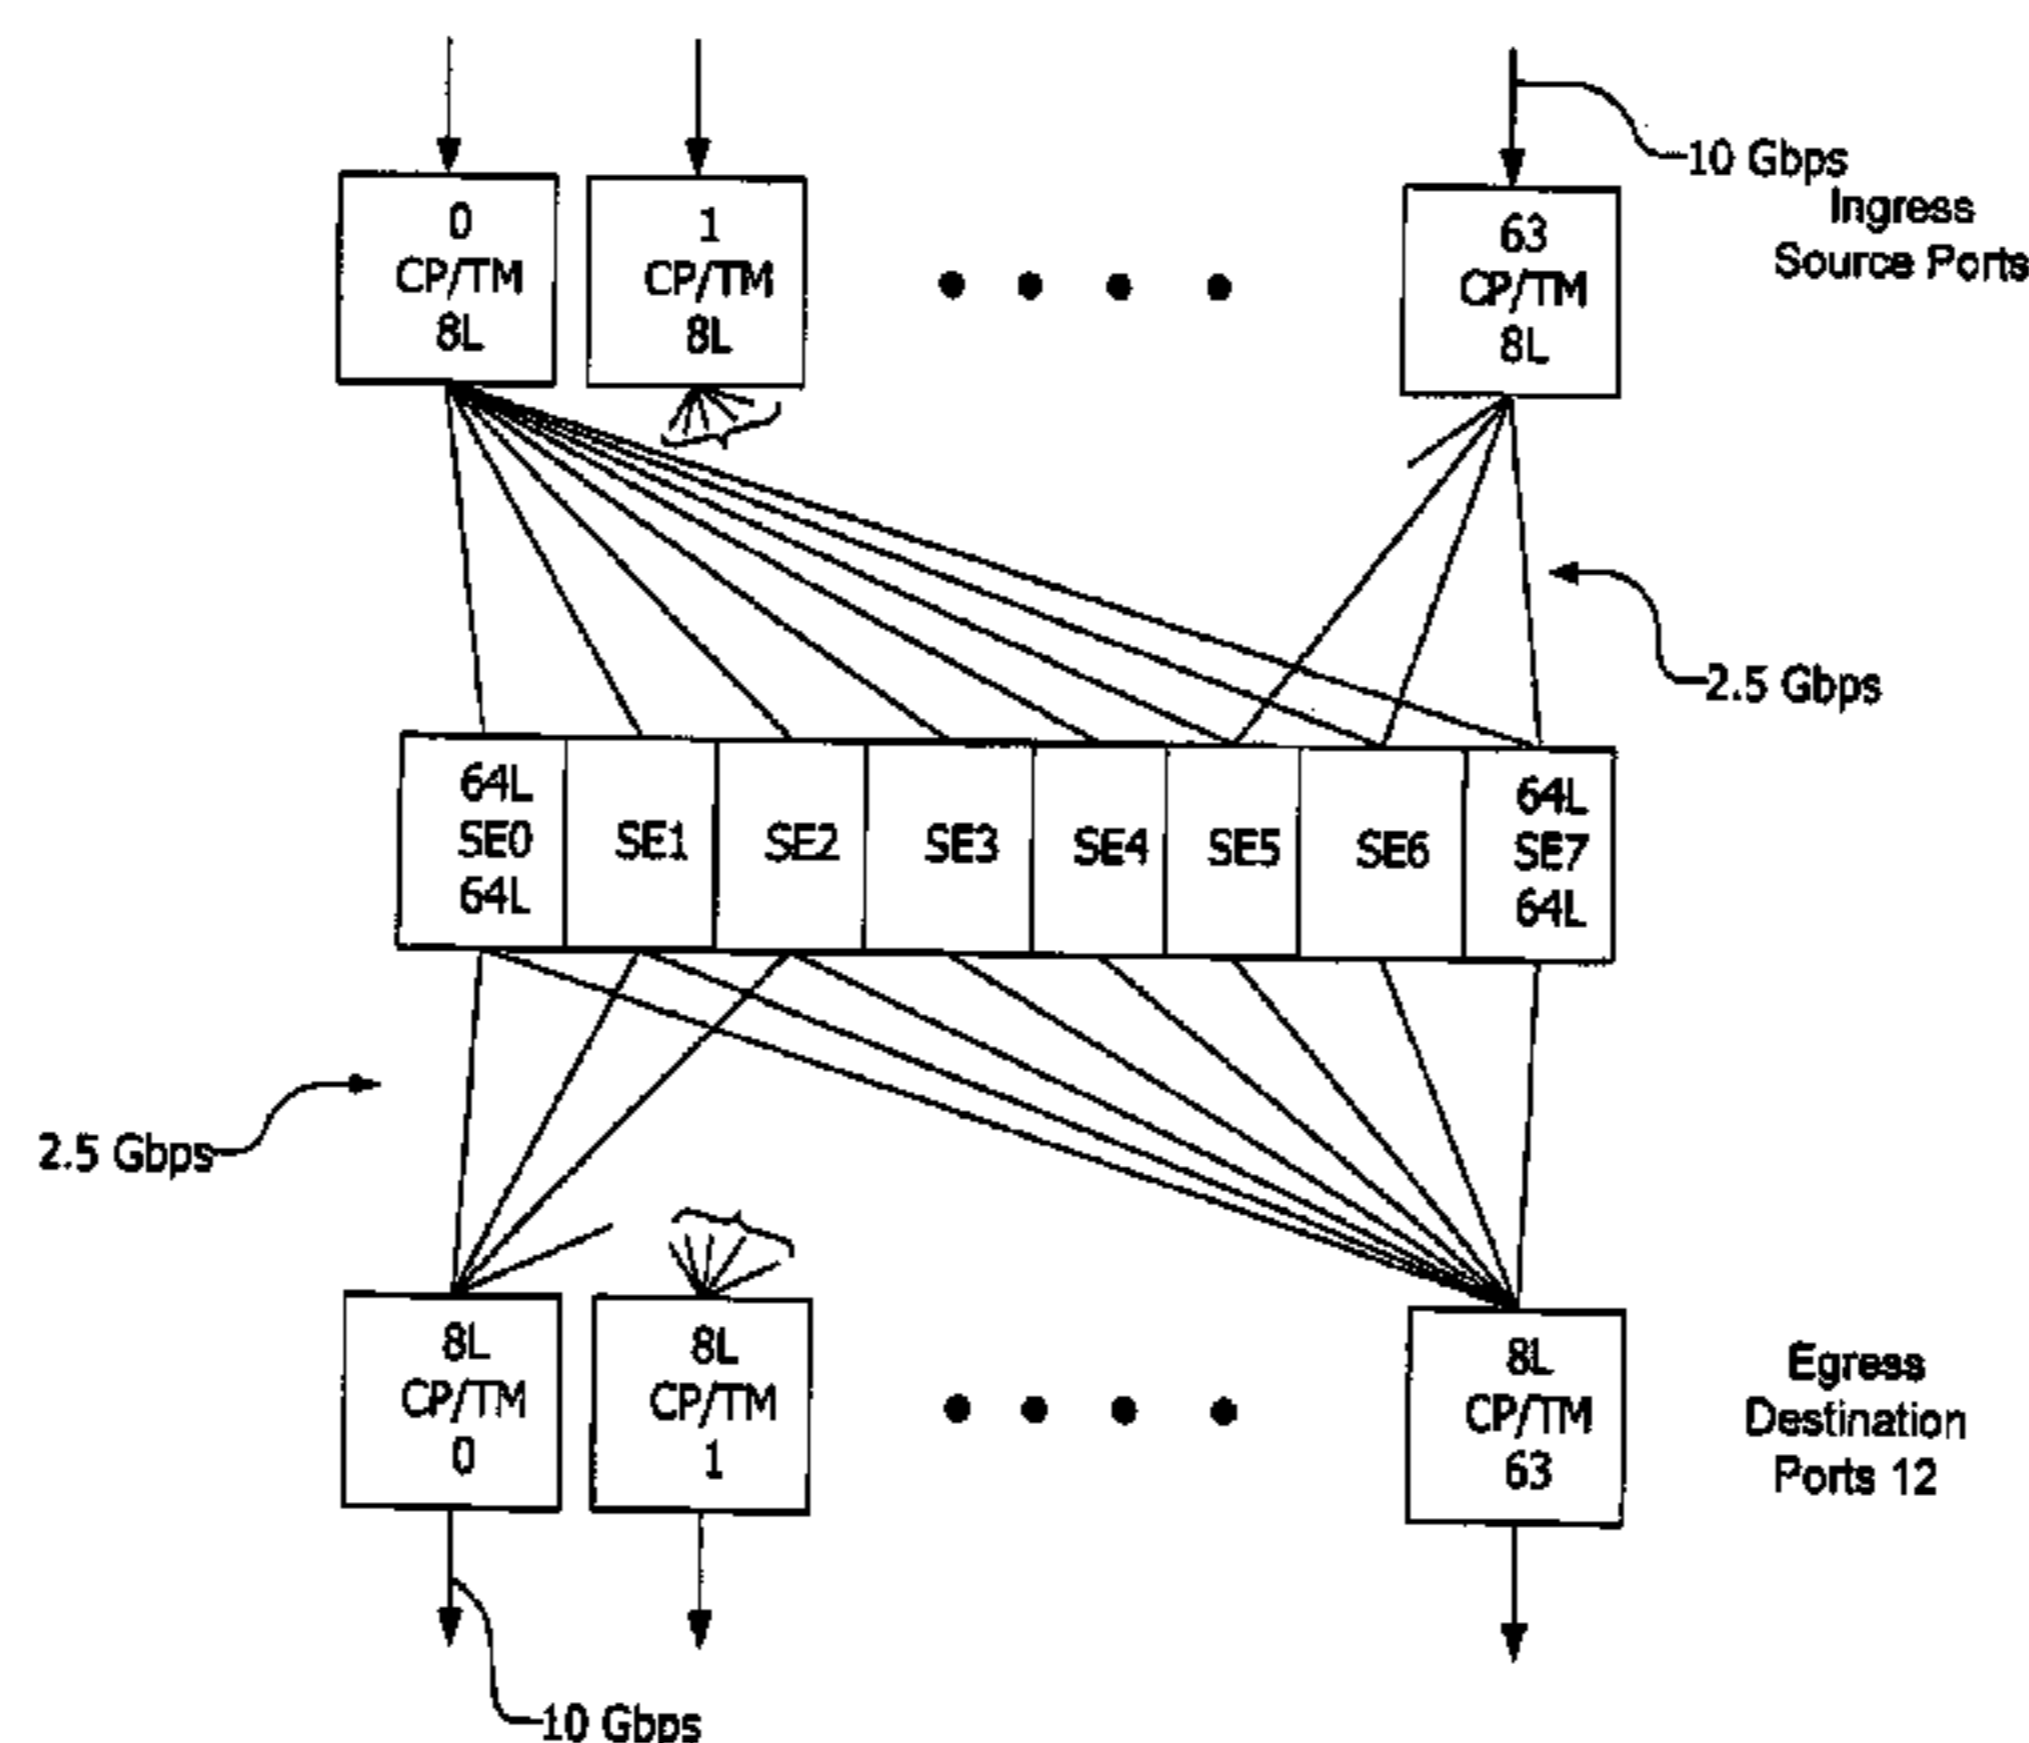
10 Gbps
Ingress Source Ports

0
CP/TM
8L

1
CP/TM
8L

63
CP/TM
8L

2.5 Gbps

64L
SE0
64L

SE1

SE2

SE3

SE4

SE5

SE6

64L
SE7
64L

2.5 Gbps

8L
CP/TM
0

8L
CP/TM
1

8L
CP/TM
63

Egress Destination Ports 12

10 Gbps